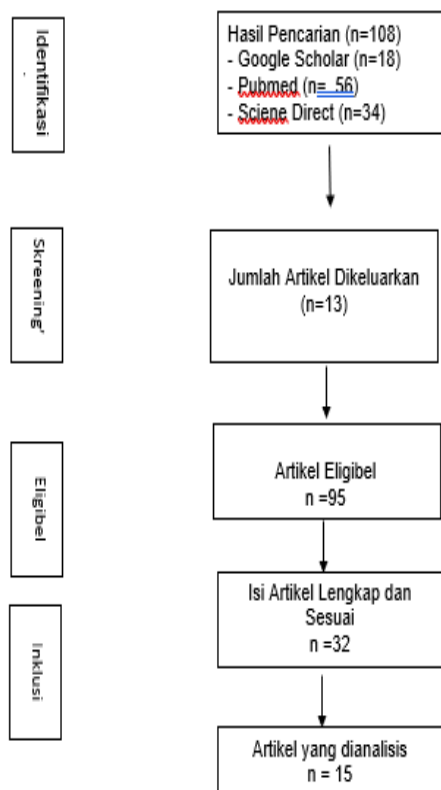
Identifikasi

Hasil Pencarian (n=108)
- Google Scholar (n=18)
- Pubmed (n= 56)
- Sciene Direct (n=34)

Skreening'

Jumlah Artikel Dikeluarkan (n=13)

Eligibel

Artikel Eligibel
n =95

Inklusi

Isi Artikel Lengkap dan Sesuai
n =32

Artikel yang dianalisis
n = 15